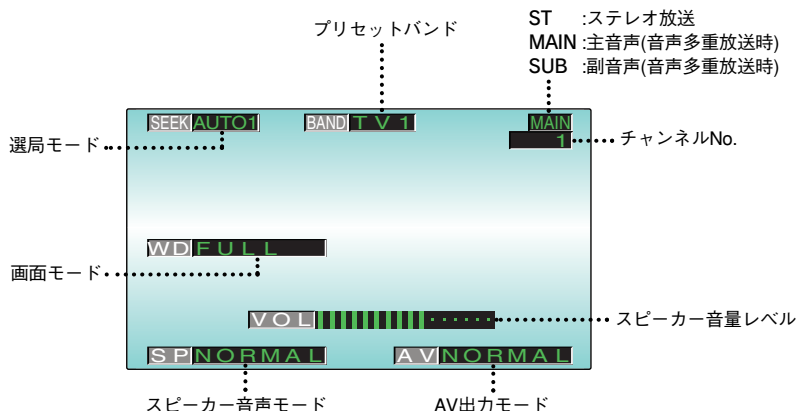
プリセットバンド

ST :ステレオ放送
MAIN :主音声(音声多重放送時)
SUB :副音声(音声多重放送時)

SEEK AUTO1
BAND T V 1
MAIN
1

選局モード
チャンネルNo.

WD F U L L

画面モード

V O L

スピーカー音量レベル

S P N O R M A L
A V N O R M A L

スピーカー音声モード
AV出力モード